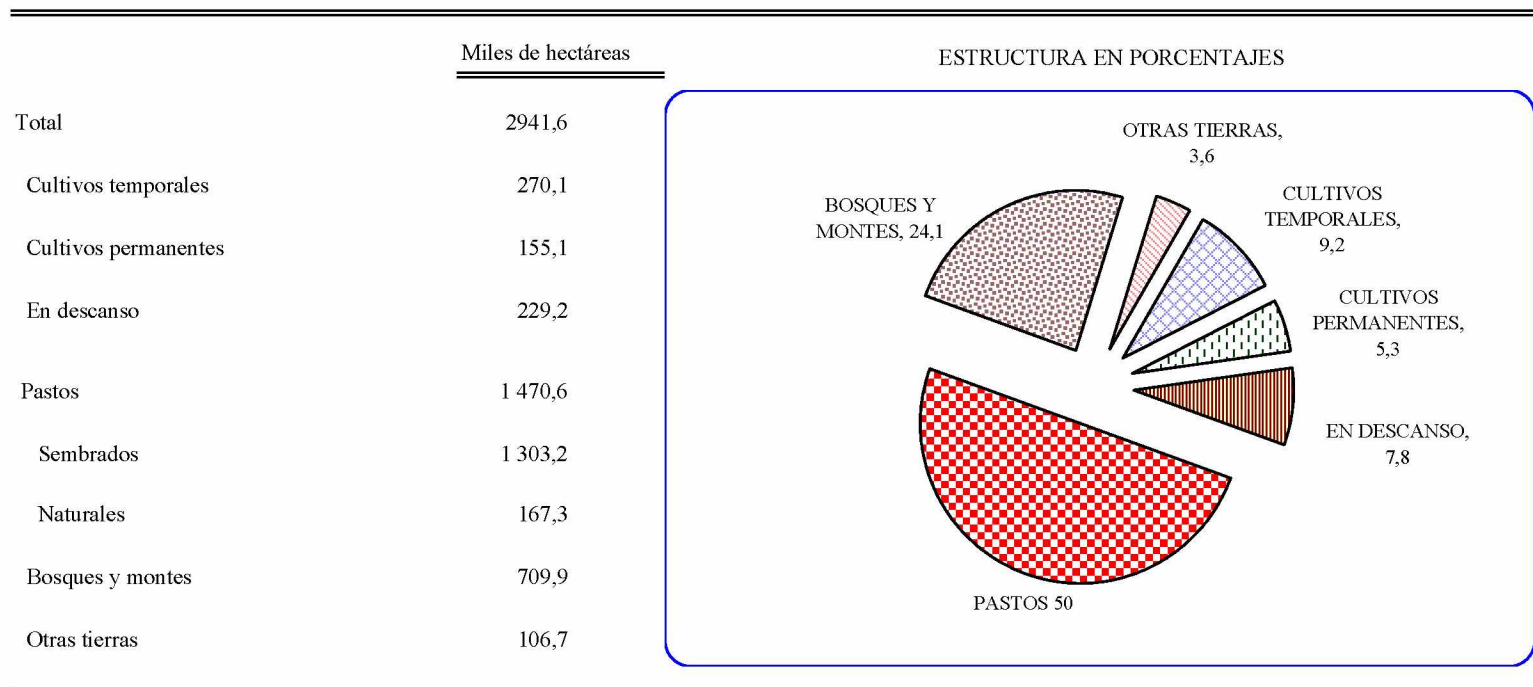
| | Miles de hectáreas |
|---|---|
| Total | 2941,6 |
| Cultivos temporales | 270,1 |
| Cultivos permanentes | 155,1 |
| En descanso | 229,2 |
| Pastos | 1 470,6 |
| Sembrados | 1 303,2 |
| Naturales | 167,3 |
| Bosques y montes | 709,9 |
| Otras tierras | 106,7 |

ESTRUCTURA EN PORCENTAJES

OTRAS TIERRAS, 3,6

CULTIVOS TEMPORALES, 9,2

BOSQUES Y MONTES, 24,1

CULTIVOS PERMANENTES, 5,3

EN DESCANSO, 7,8

PASTOS 50